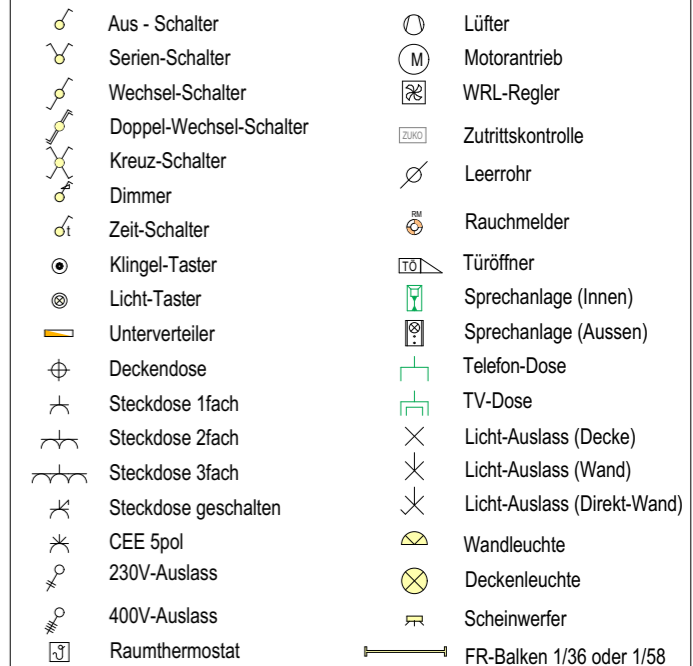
Aus - Schalter
Serien-Schalter
Wechsel-Schalter
Doppel-Wechsel-Schalter
Kreuz-Schalter
Dimmer
t Zeit-Schalter
Klingel-Taster
Licht-Taster
Unterverteiler
Deckendose
Steckdose 1fach
Steckdose 2fach
Steckdose 3fach
Steckdose geschalten
CEE 5pol
230V-Auslass
400V-Auslass
Raumthermostat

Lüfter
M Motorantrieb
WRL-Regler
ZUKO Zutrittskontrolle
Leerrohr
RM Rauchmelder
TÖ Türöffner
Sprechanlage (Innen)
Sprechanlage (Aussen)
Telefon-Dose
TV-Dose
Licht-Auslass (Decke)
Licht-Auslass (Wand)
Licht-Auslass (Direkt-Wand)
Wandleuchte
Deckenleuchte
Scheinwerfer
FR-Balken 1/36 oder 1/58